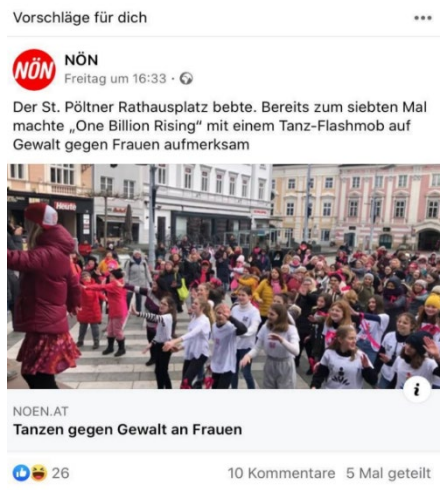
Vorschläge für dich

NÖN

NÖN
Freitag um 16:33 ·

Der St. Pöltner Rathausplatz bebte. Bereits zum siebten Mal machte „One Billion Rising" mit einem Tanz-Flashmob auf Gewalt gegen Frauen aufmerksam

i

NOEN.AT
Tanzen gegen Gewalt an Frauen

26 10 Kommentare 5 Mal geteilt